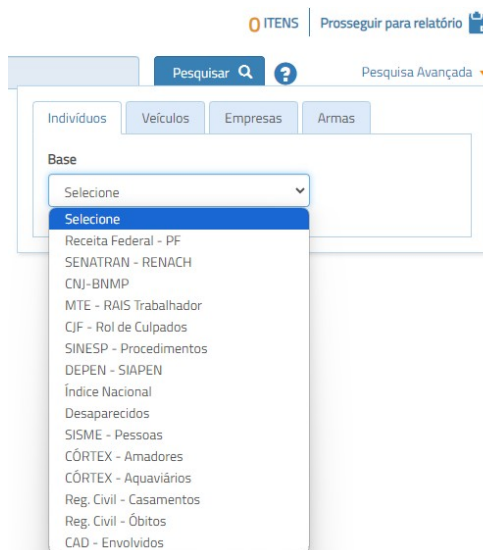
0 ITENS Prosseguir para relatório

Pesquisar

Pesquisa Avançada

Indivíduos Veículos Empresas Armas

Base

Selecione

Selecione
Receita Federal - PF
SENATRAN - RENACH
CNJ-BNMP
MTE - RAIS Trabalhador
CJF - Rol de Culpados
SINESP - Procedimentos
DEPEN - SIAPEN
Índice Nacional
Desaparecidos
SISME - Pessoas
CÓRTEX - Amadores
CÓRTEX - Aquaviários
Reg. Civil - Casamentos
Reg. Civil - Óbitos
CAD - Envolvidos